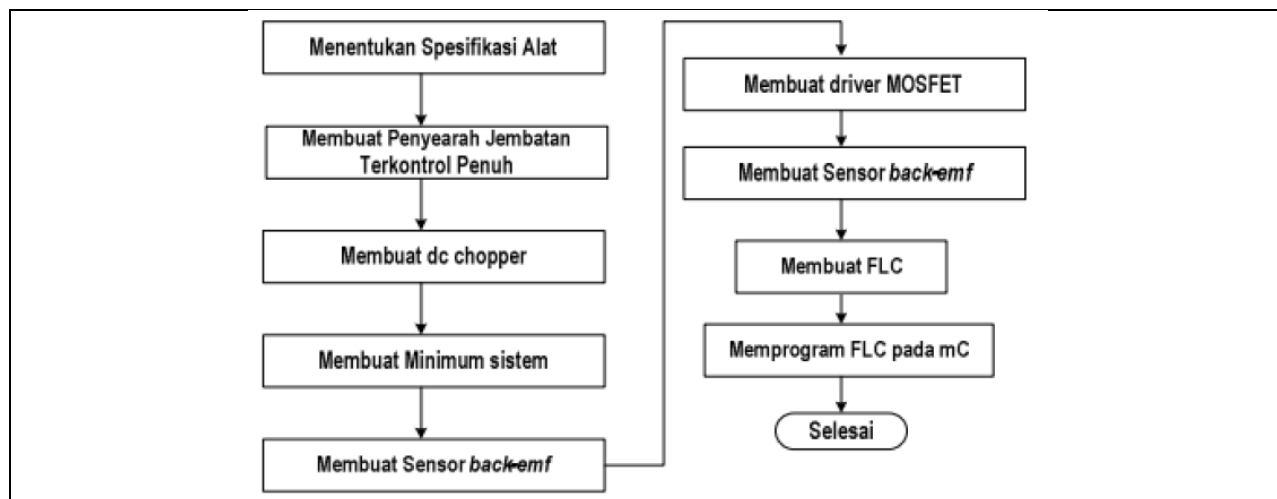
Menentukan Spesifikasi Alat

Membuat Penyearah Jembatan Terkontrol Penuh

Membuat dc chopper

Membuat Minimum sistem

Membuat Sensor *back-emf*

Membuat driver MOSFET

Membuat Sensor *back-emf*

Membuat FLC

Memprogram FLC pada mC

Selesai